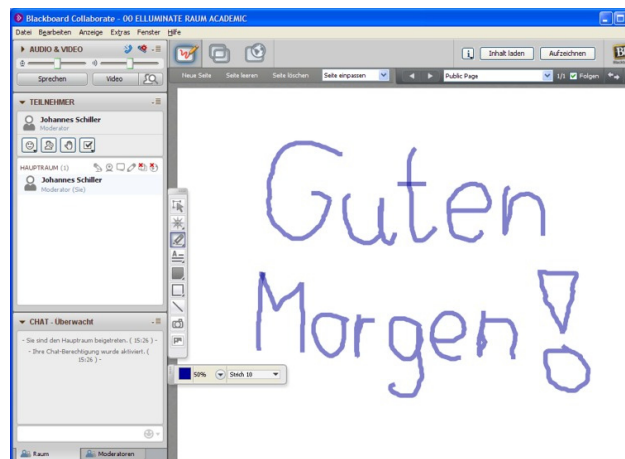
Blackboard Collaborate - 00 ELLUMINATE RAUM ACADEMIC

Datei Bearbeiten Anzeige Extras Fenster Hilfe

AUDIO & VIDEO

Sprechen Video

TEILNEHMER

Johannes Schiller
Moderator

HAUPTRAUM (1)

Johannes Schiller
Moderator (Sie)

CHAT - Überwacht

- Sie sind dem Hauptraum beigetreten. ( 15:26 ) -
- Ihre Chat-Berechtigung wurde aktiviert. ( 15:26 ) -

Raum Moderatoren

Inhalt laden Aufzeichnen

Neue Seite Seite leeren Seite löschen Seite einpassen Public Page 1/1 Folgen

50% Strich 10

Guten Morgen!